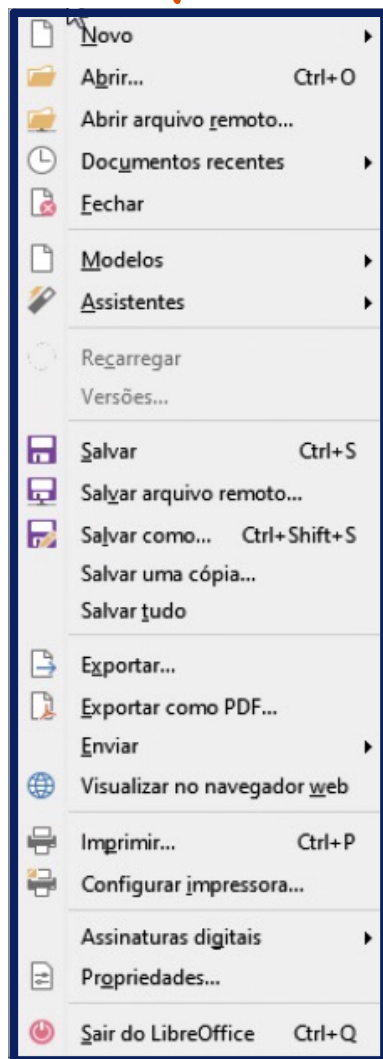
Novo
Abrir... Ctrl+O
Abrir arquivo remoto...
Documentos recentes
Fechar

Modelos
Assistentes

Recarregar
Versões...

Salvar Ctrl+S
Salvar arquivo remoto...
Salvar como... Ctrl+Shift+S
Salvar uma cópia...
Salvar tudo

Exportar...
Exportar como PDF...
Enviar
Visualizar no navegador web

Imprimir... Ctrl+P
Configurar impressora...

Assinaturas digitais
Propriedades...

Sair do LibreOffice Ctrl+Q